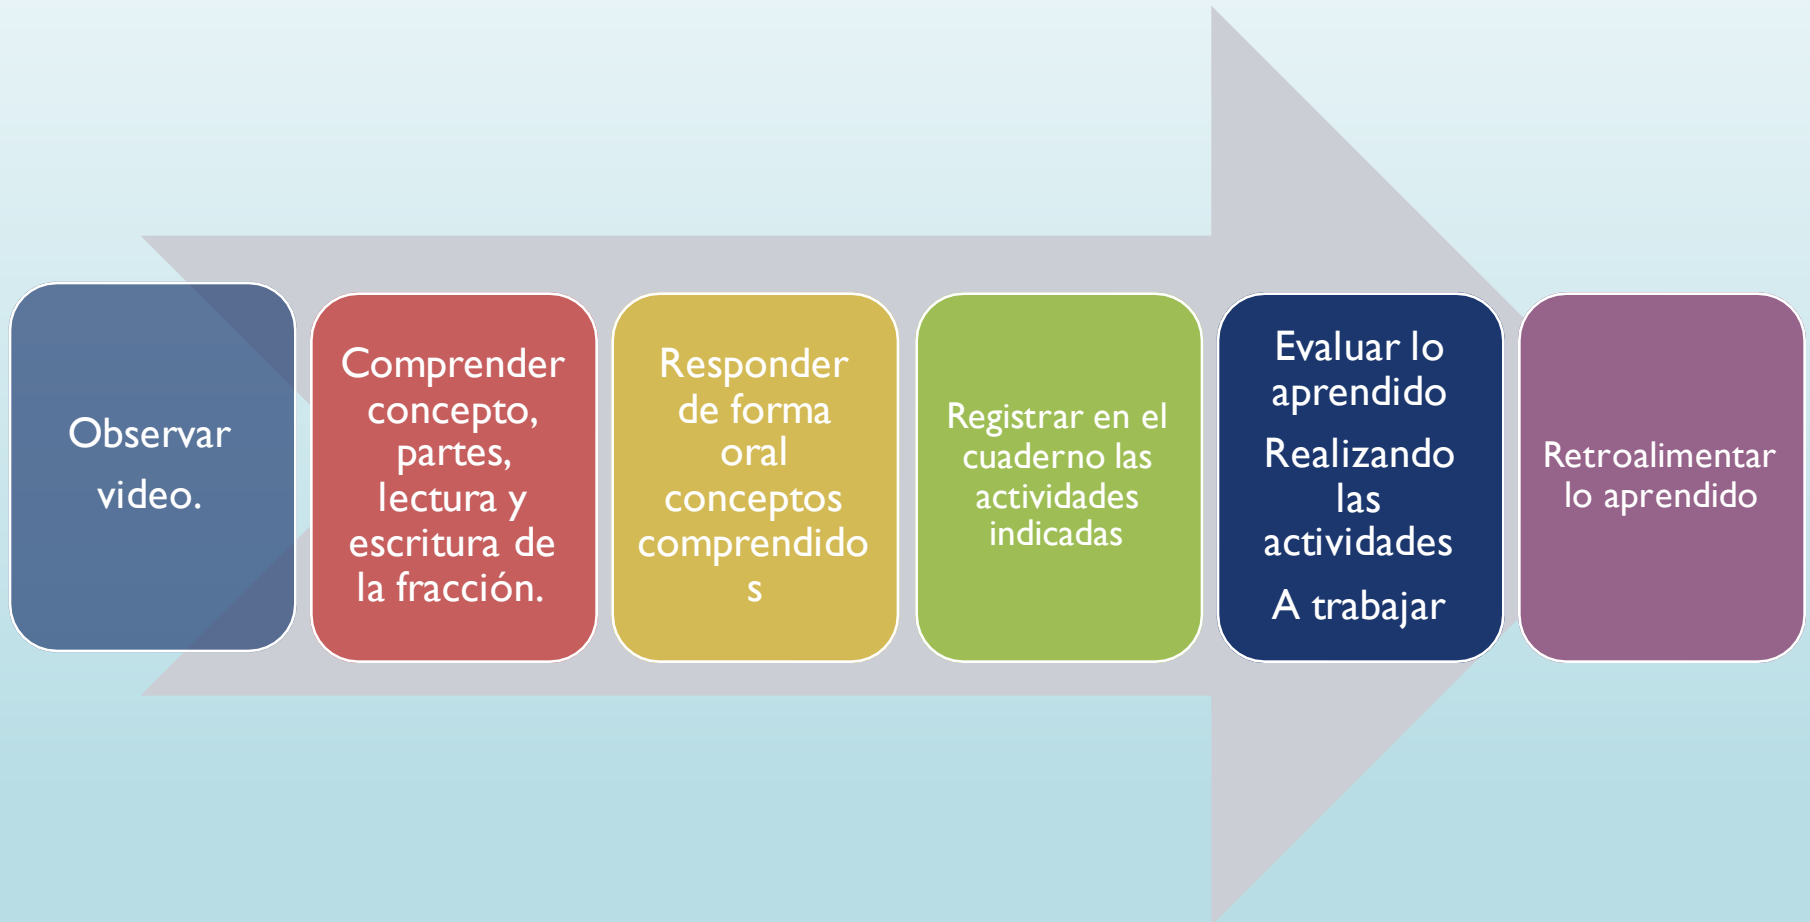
Observar video.

Comprender concepto, partes, lectura y escritura de la fracción.

Responder de forma oral conceptos comprendido s

Registrar en el cuaderno las actividades indicadas

Evaluar lo aprendido

Realizando las actividades

A trabajar

Retroalimentar lo aprendido